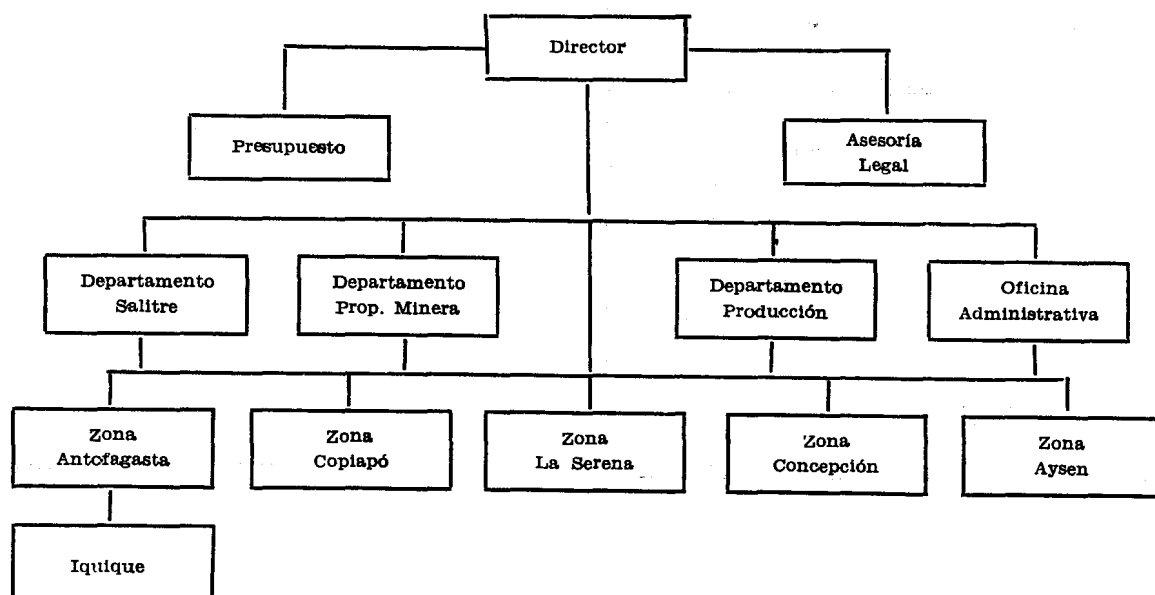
Director

Presupuesto

Asesoría Legal

Departamento Salitre

Departamento Prop. Minera

Departamento Producción

Oficina Administrativa

Zona Antofagasta

Zona Copiapó

Zona La Serena

Zona Concepción

Zona Aysen

Iquique